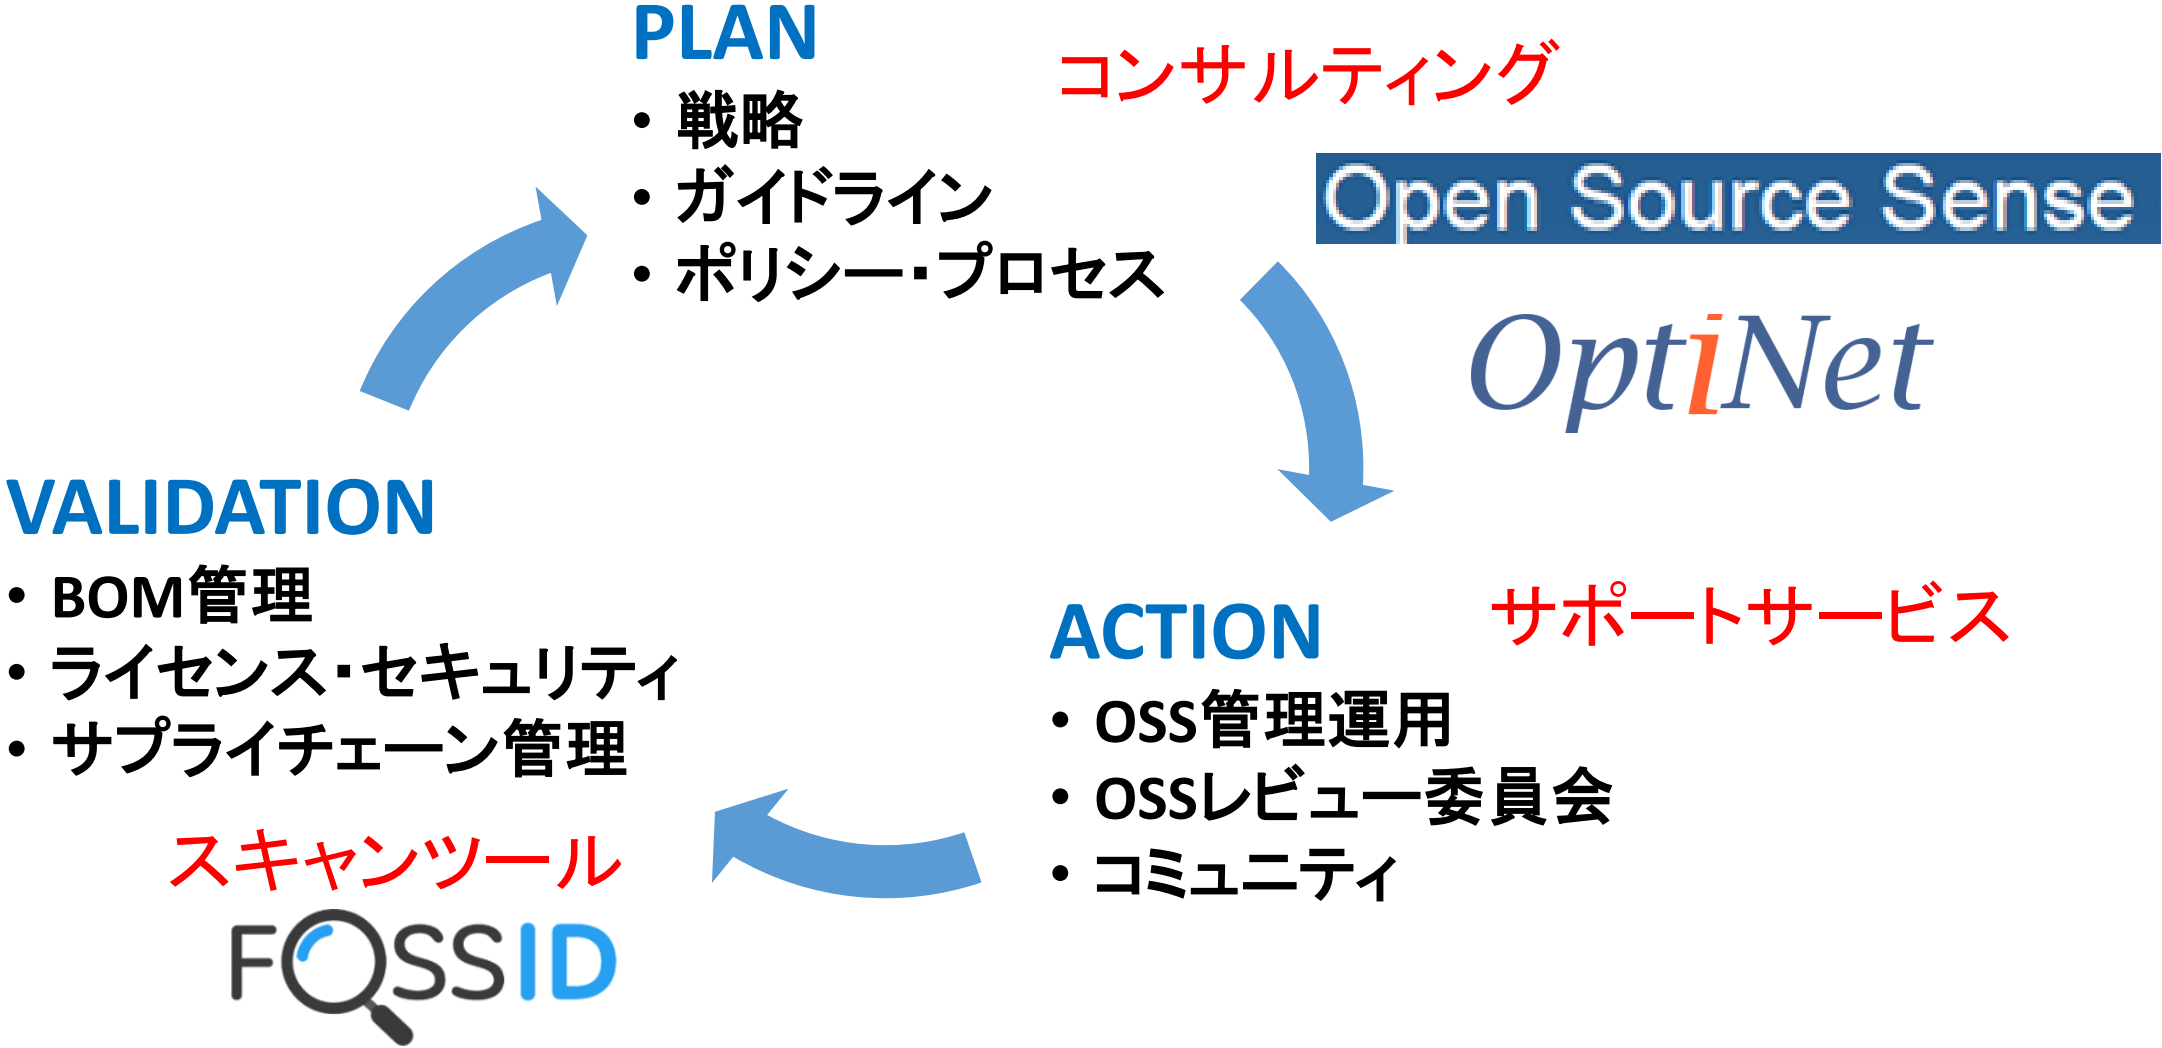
PLAN
• 戦略
• ガイドライン
• ポリシー・プロセス

コンサルティング

Open Source Sense

OptiNet

VALIDATION
• BOM管理
• ライセンス・セキュリティ
• サプライチェーン管理

スキャンツール

FOSSID

ACTION
• OSS管理運用
• OSSレビュー委員会
• コミュニティ

サポートサービス